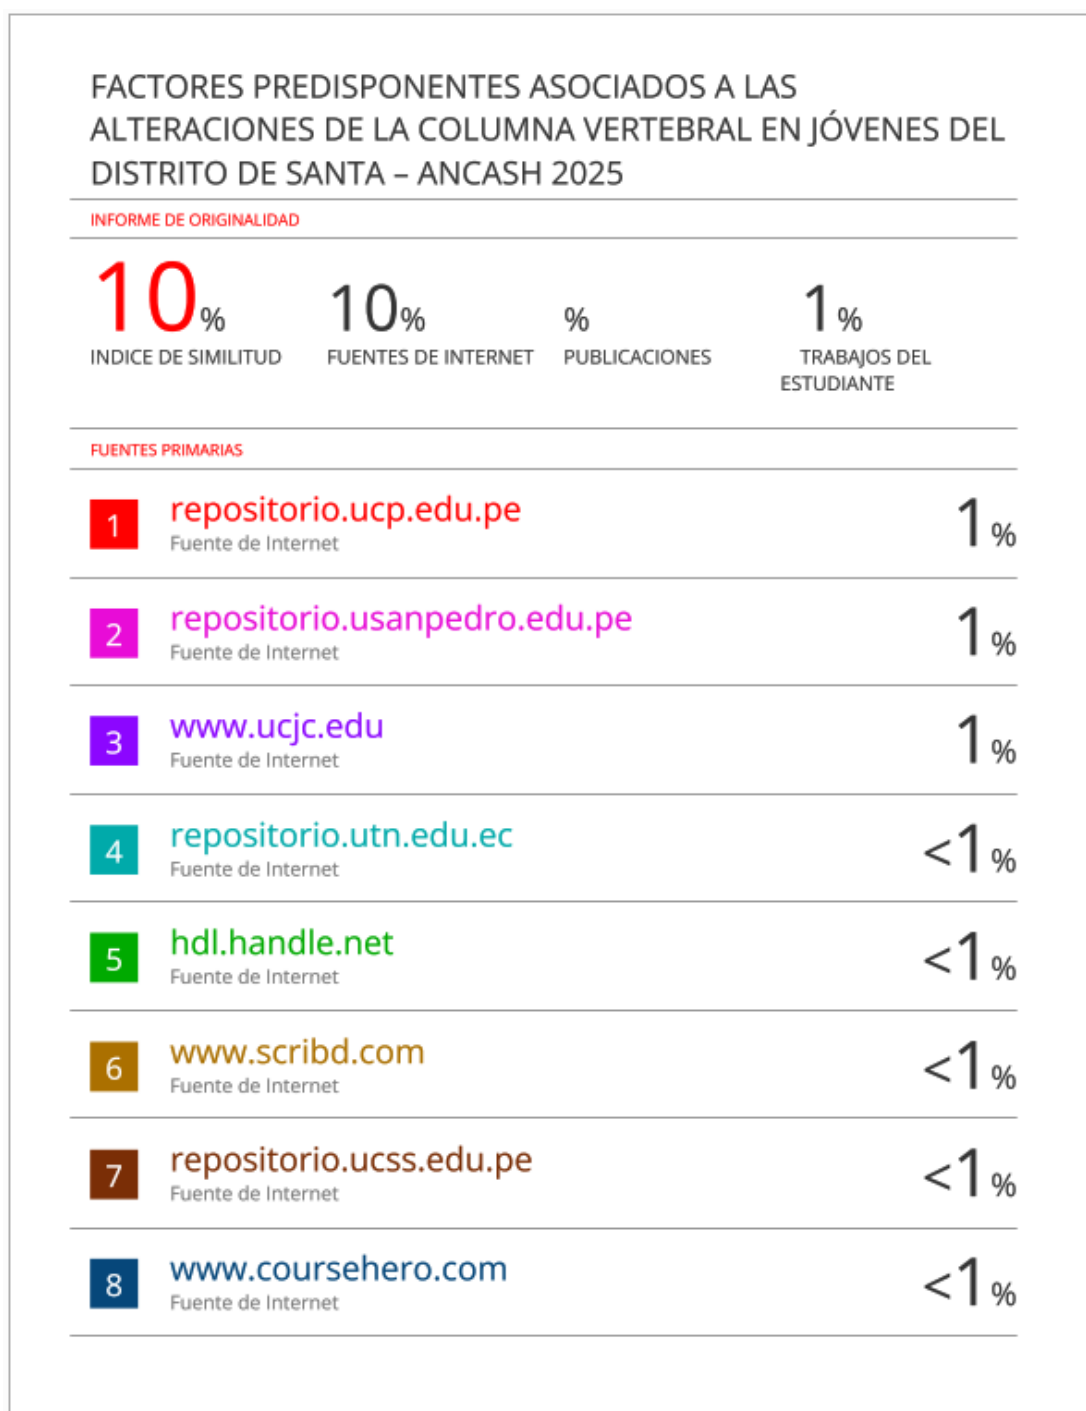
FACTORES PREDISPONENTES ASOCIADOS A LAS ALTERACIONES DE LA COLUMNA VERTEBRAL EN JÓVENES DEL DISTRITO DE SANTA – ANCASH 2025

INFORME DE ORIGINALIDAD

10%
INDICE DE SIMILITUD

10%
FUENTES DE INTERNET

%
PUBLICACIONES

1%
TRABAJOS DEL ESTUDIANTE

FUENTES PRIMARIAS

| | | |
|---|---|---|
| 1 | repositorio.ucp.edu.pe<br>Fuente de Internet | 1% |
| 2 | repositorio.usanpedro.edu.pe<br>Fuente de Internet | 1% |
| 3 | www.ucjc.edu<br>Fuente de Internet | 1% |
| 4 | repositorio.utn.edu.ec<br>Fuente de Internet | <1% |
| 5 | hdl.handle.net<br>Fuente de Internet | <1% |
| 6 | www.scribd.com<br>Fuente de Internet | <1% |
| 7 | repositorio.ucss.edu.pe<br>Fuente de Internet | <1% |
| 8 | www.coursehero.com<br>Fuente de Internet | <1% |